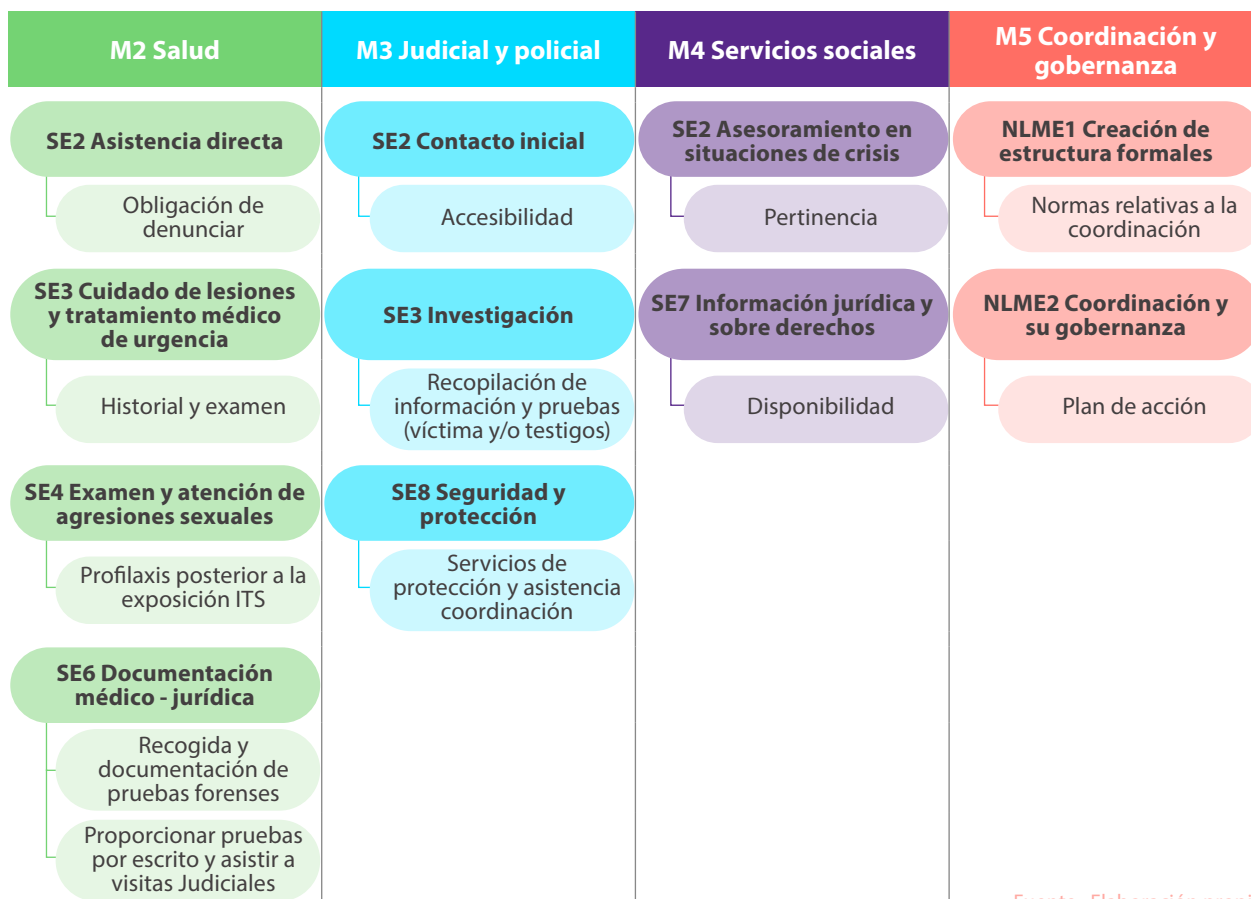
M2 Salud

SE2 Asistencia directa

Obligación de denunciar

SE3 Cuidado de lesiones y tratamiento médico de urgencia

Historial y examen

SE4 Examen y atención de agresiones sexuales

Profilaxis posterior a la exposición ITS

SE6 Documentación médico - jurídica

Recogida y documentación de pruebas forenses

Proporcionar pruebas por escrito y asistir a visitas Judiciales

M3 Judicial y policial

SE2 Contacto inicial

Accesibilidad

SE3 Investigación

Recopilación de información y pruebas (víctima y/o testigos)

SE8 Seguridad y protección

Servicios de protección y asistencia coordinación

M4 Servicios sociales

SE2 Asesoramiento en situaciones de crisis

Pertinencia

SE7 Información jurídica y sobre derechos

Disponibilidad

M5 Coordinación y gobernanza

NLME1 Creación de estructura formales

Normas relativas a la coordinación

NLME2 Coordinación y su gobernanza

Plan de acción

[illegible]